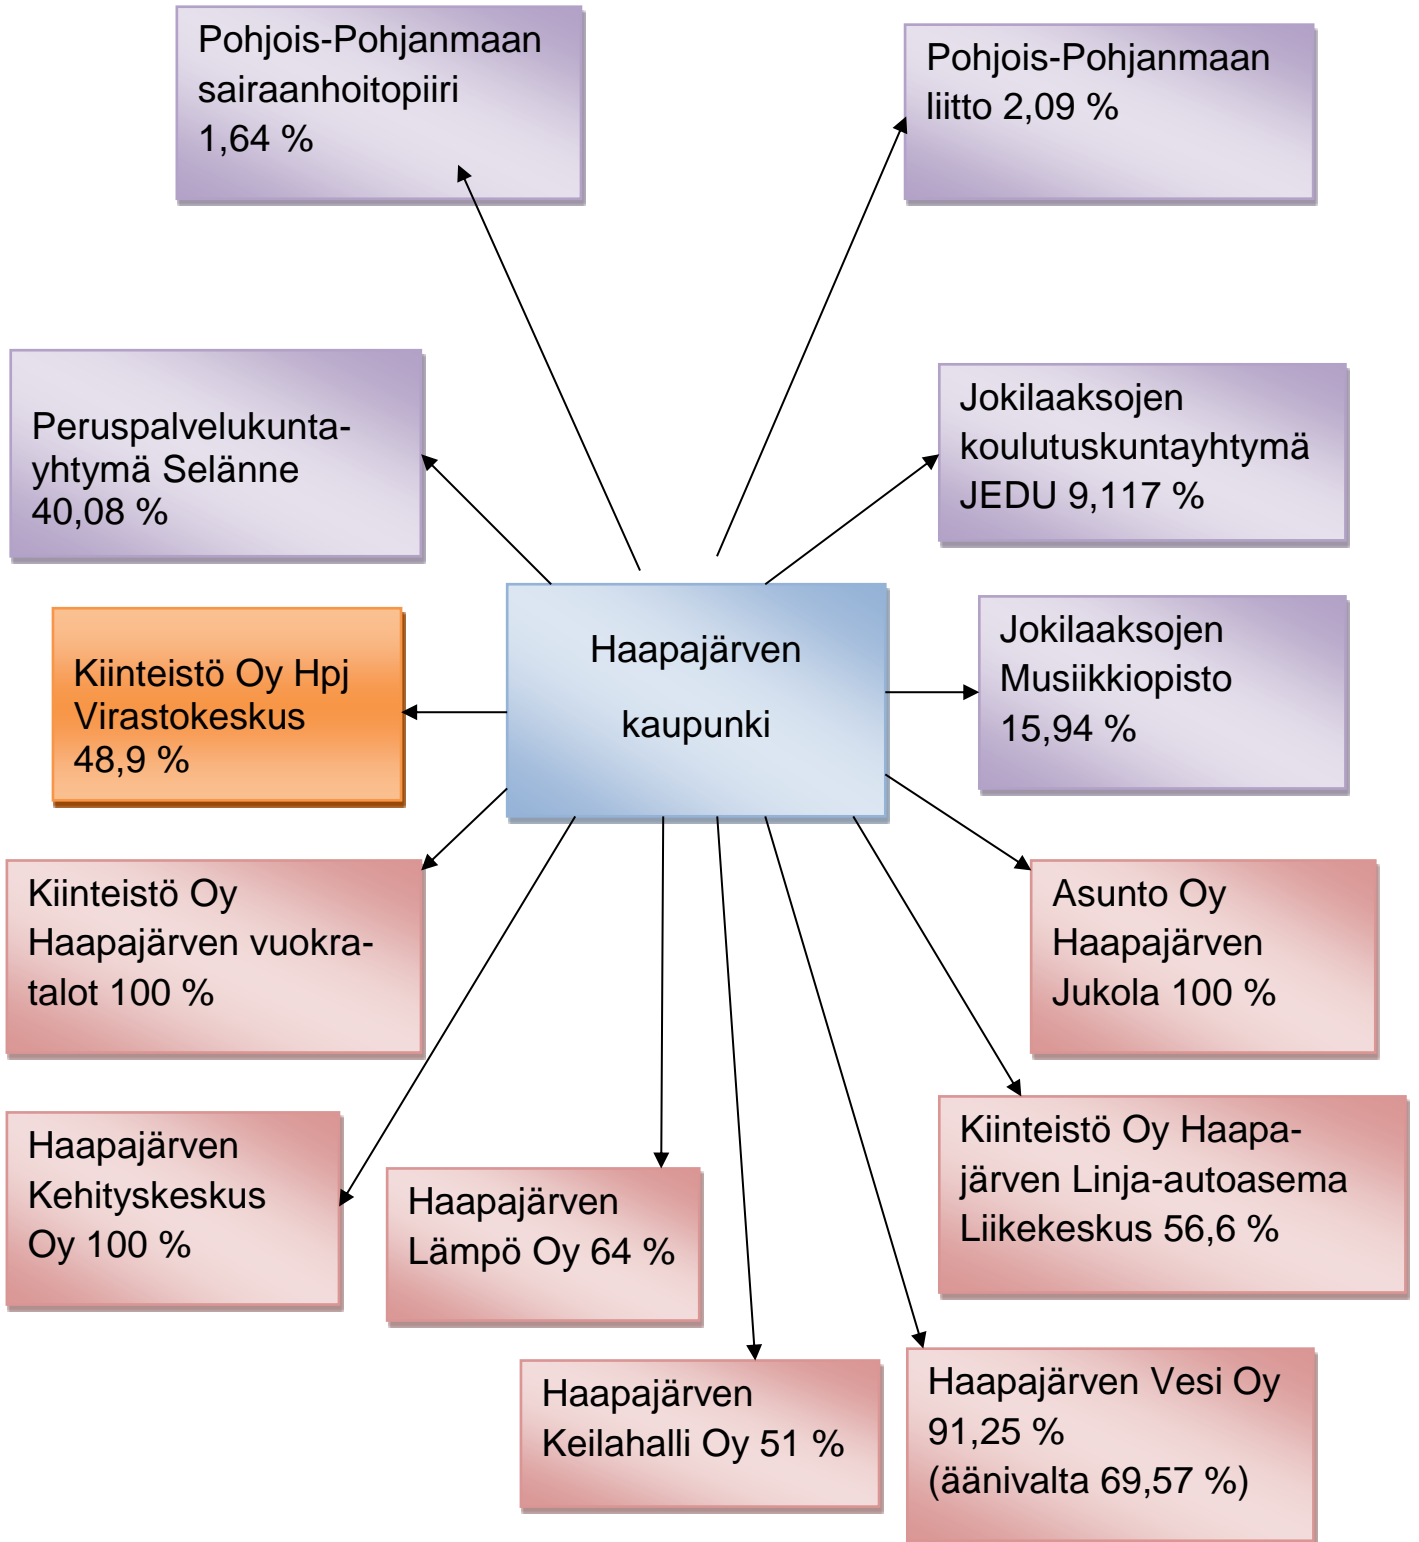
Pohjois-Pohjanmaan sairaanhoitopiiri 1,64 %

Pohjois-Pohjanmaan liitto 2,09 %

Peruspalvelukuntayhtymä Selänne 40,08 %

Jokilaaksojen koulutuskuntayhtymä JEDU 9,117 %

Haapajärven kaupunki

Kiinteistö Oy Hpj Virastokeskus 48,9 %

Jokilaaksojen Musiikkiopisto 15,94 %

Kiinteistö Oy Haapajärven vuokratalot 100 %

Asunto Oy Haapajärven Jukola 100 %

Haapajärven Kehityskeskus Oy 100 %

Haapajärven Lämpö Oy 64 %

Kiinteistö Oy Haapajärven Linja-autoasema Liikekeskus 56,6 %

Haapajärven Keilahalli Oy 51 %

Haapajärven Vesi Oy 91,25 % (äänivalta 69,57 %)